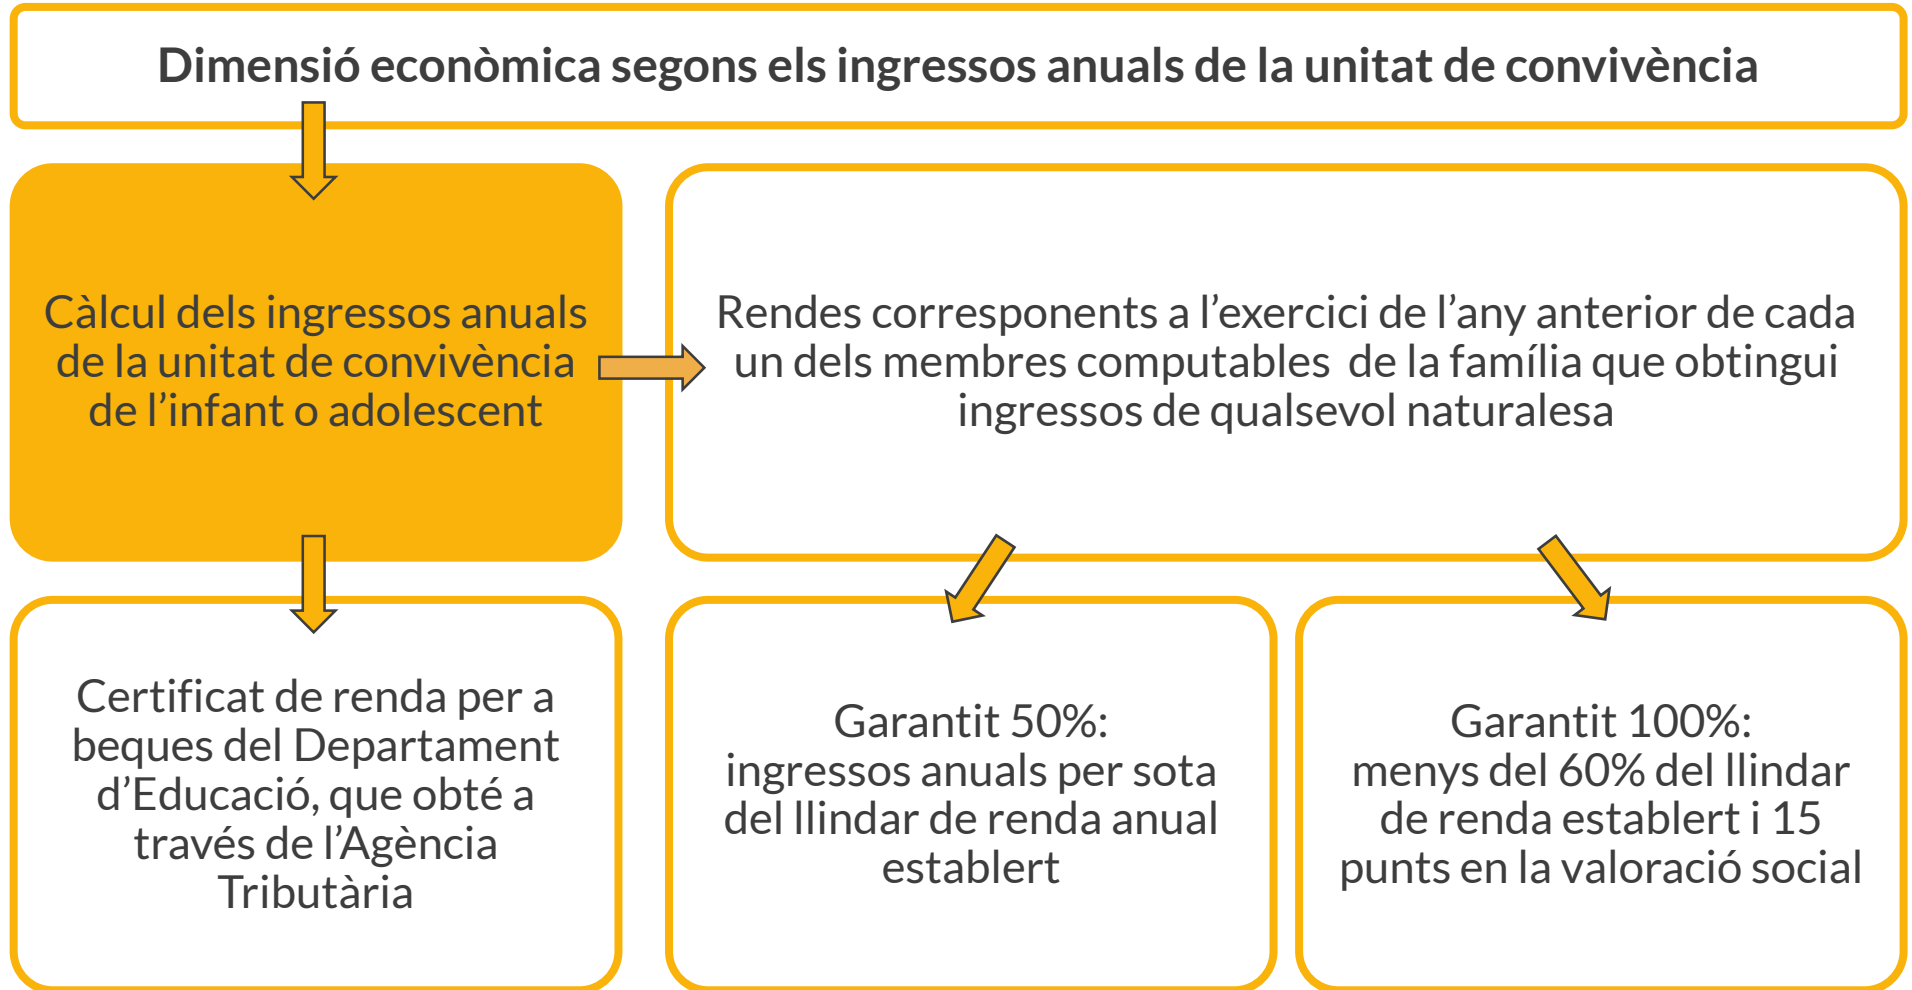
Dimensió econòmica segons els ingressos anuals de la unitat de convivència

Càlcul dels ingressos anuals de la unitat de convivència de l'infant o adolescent

Rendes corresponents a l'exercici de l'any anterior de cada un dels membres computables de la família que obtingui ingressos de qualsevol naturalesa

Certificat de renda per a beques del Departament d'Educació, que obté a través de l'Agència Tributària

Garantit 50%: ingressos anuals per sota del llindar de renda anual establert

Garantit 100%: menys del 60% del llindar de renda establert i 15 punts en la valoració social